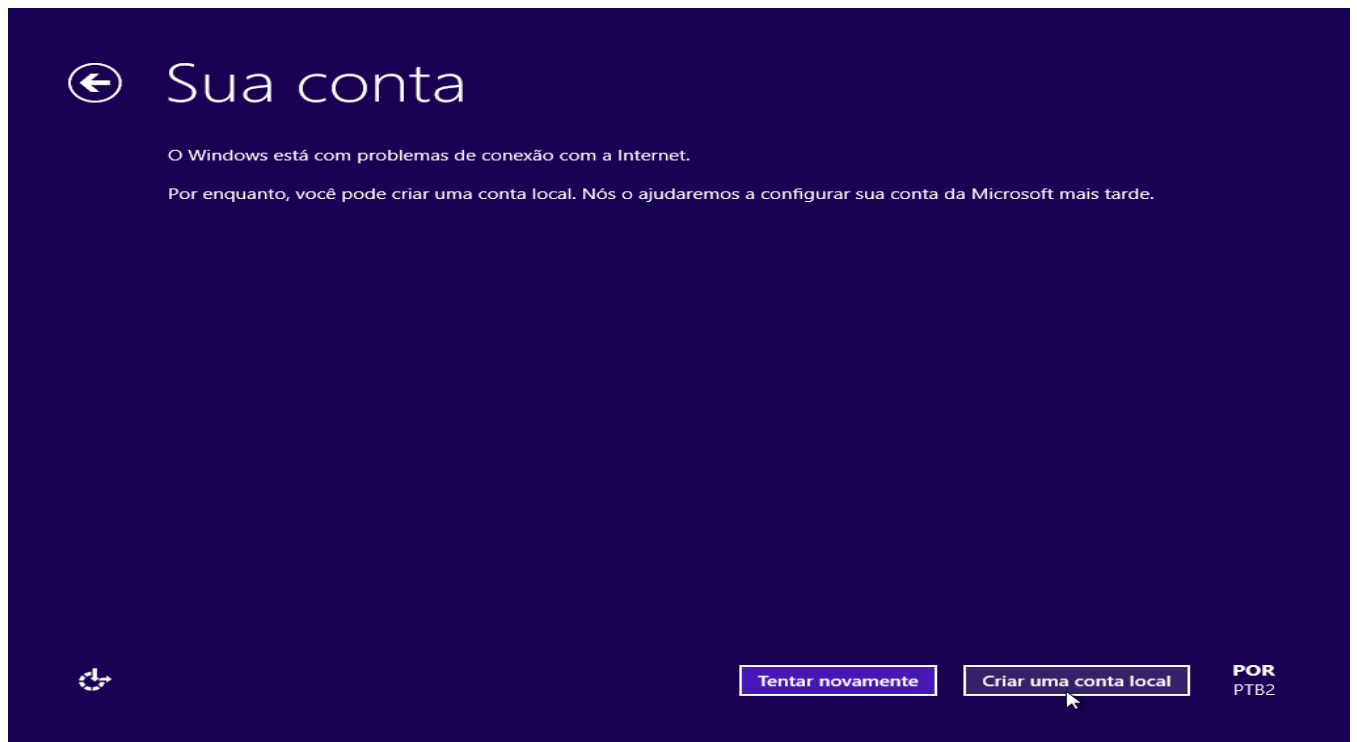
Sua conta

O Windows está com problemas de conexão com a Internet.

Por enquanto, você pode criar uma conta local. Nós o ajudaremos a configurar sua conta da Microsoft mais tarde.

Tentar novamente

Criar uma conta local

POR
PTB2